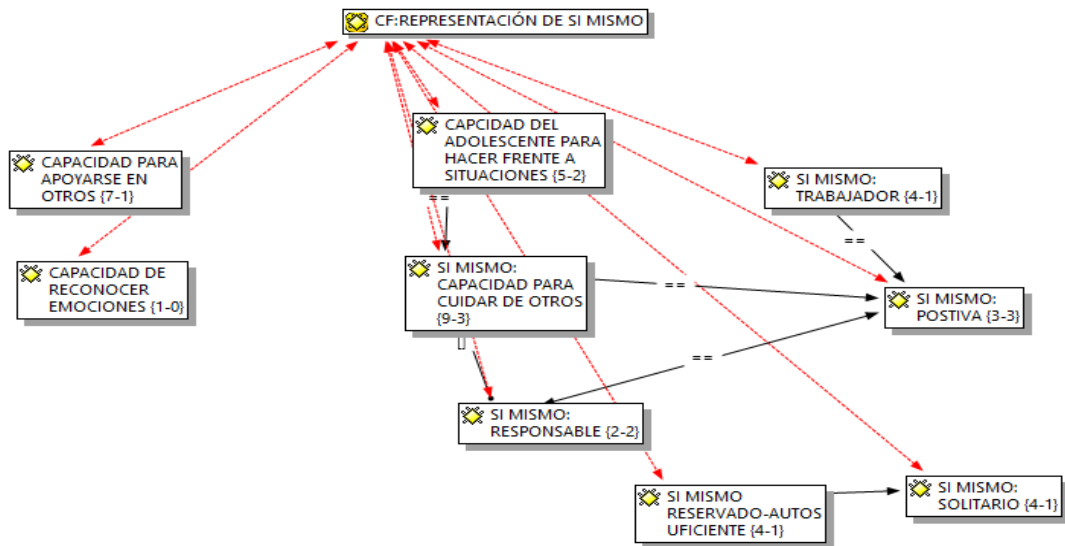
CF:REPRESENTACIÓN DE SI MISMO

CAPACIDAD PARA APOYARSE EN OTROS {7-1}

CAPACIDAD DE RECONOCER EMOCIONES {1-0}

CAPCIDAD DEL ADOLESCENTE PARA HACER FRENTE A SITUACIONES {5-2}

SI MISMO: TRABAJADOR {4-1}

==

==

SI MISMO: CAPACIDAD PARA CUIDAR DE OTROS {9-3}

==

SI MISMO: POSTIVA {3-3}

==

[]

SI MISMO: RESPONSABLE {2-2}

SI MISMO RESERVADO-AUTOSUFICIENTE {4-1}

SI MISMO: SOLITARIO {4-1}